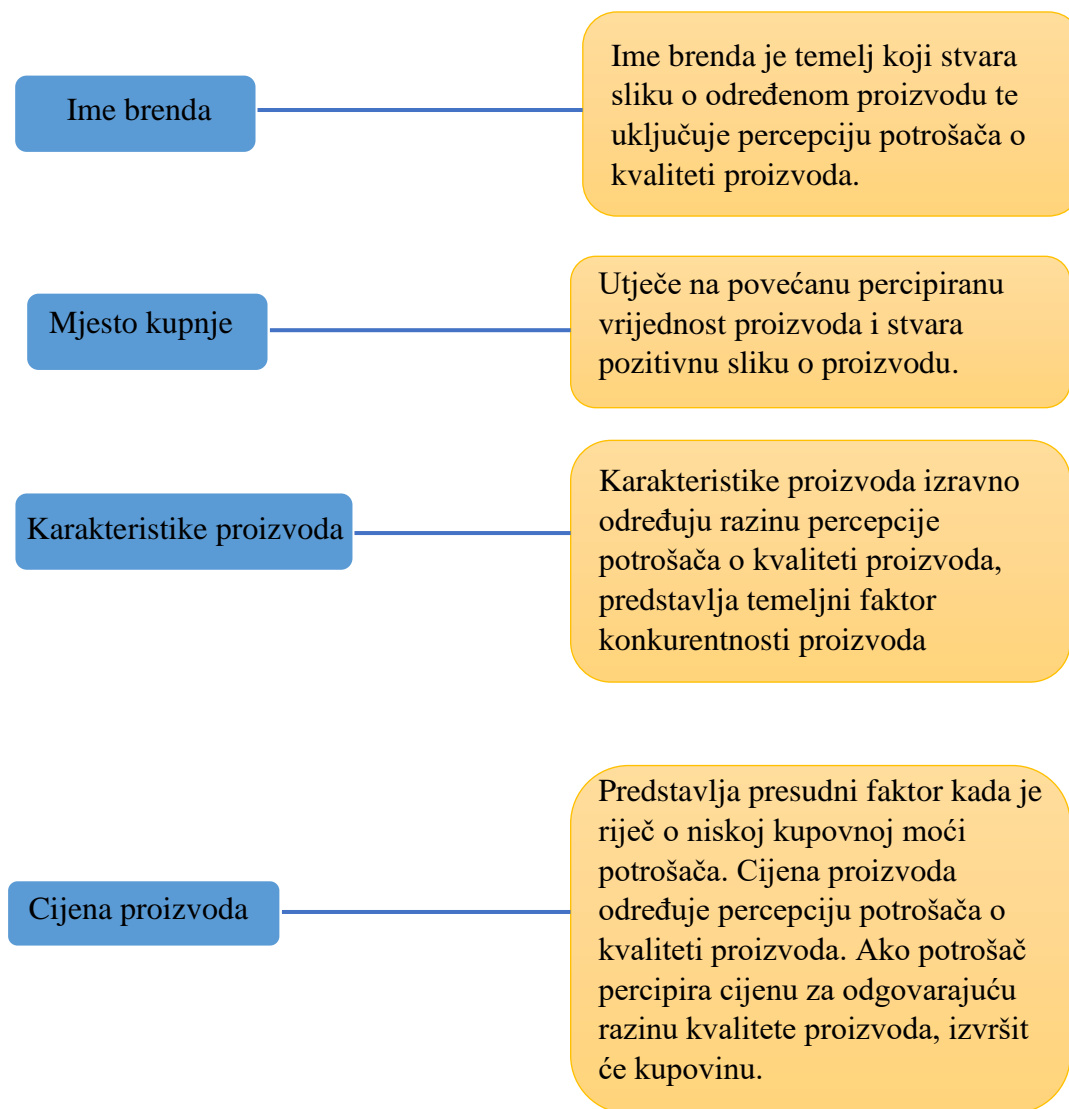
Ime brenda

Ime brenda je temelj koji stvara sliku o određenom proizvodu te uključuje percepciju potrošača o kvaliteti proizvoda.

Mjesto kupnje

Utječe na povećanu percipiranu vrijednost proizvoda i stvara pozitivnu sliku o proizvodu.

Karakteristike proizvoda

Karakteristike proizvoda izravno određuju razinu percepcije potrošača o kvaliteti proizvoda, predstavlja temeljni faktor konkurentnosti proizvoda

Cijena proizvoda

Predstavlja presudni faktor kada je riječ o niskoj kupovnoj moći potrošača. Cijena proizvoda određuje percepciju potrošača o kvaliteti proizvoda. Ako potrošač percipira cijenu za odgovarajuću razinu kvalitete proizvoda, izvršit će kupovinu.